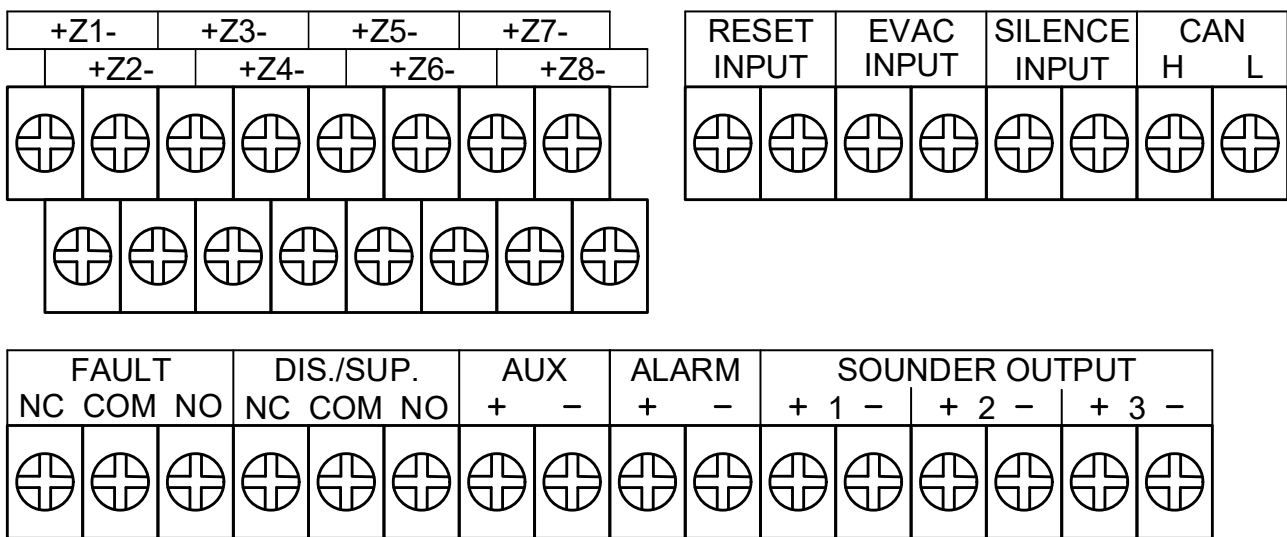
+Z1- +Z3- +Z5- +Z7-
+Z2- +Z4- +Z6- +Z8-

RESET INPUT | EVAC INPUT | SILENCE INPUT | CAN H L

| FAULT | | | DIS./SUP. | | | AUX | | ALARM | | SOUNDER OUTPUT | | | | | |
|---|---|---|---|---|---|---|---|---|---|---|---|---|---|---|---|
| NC | COM | NO | NC | COM | NO | + | − | + | − | + 1 | − | + 2 | − | + 3 | − |